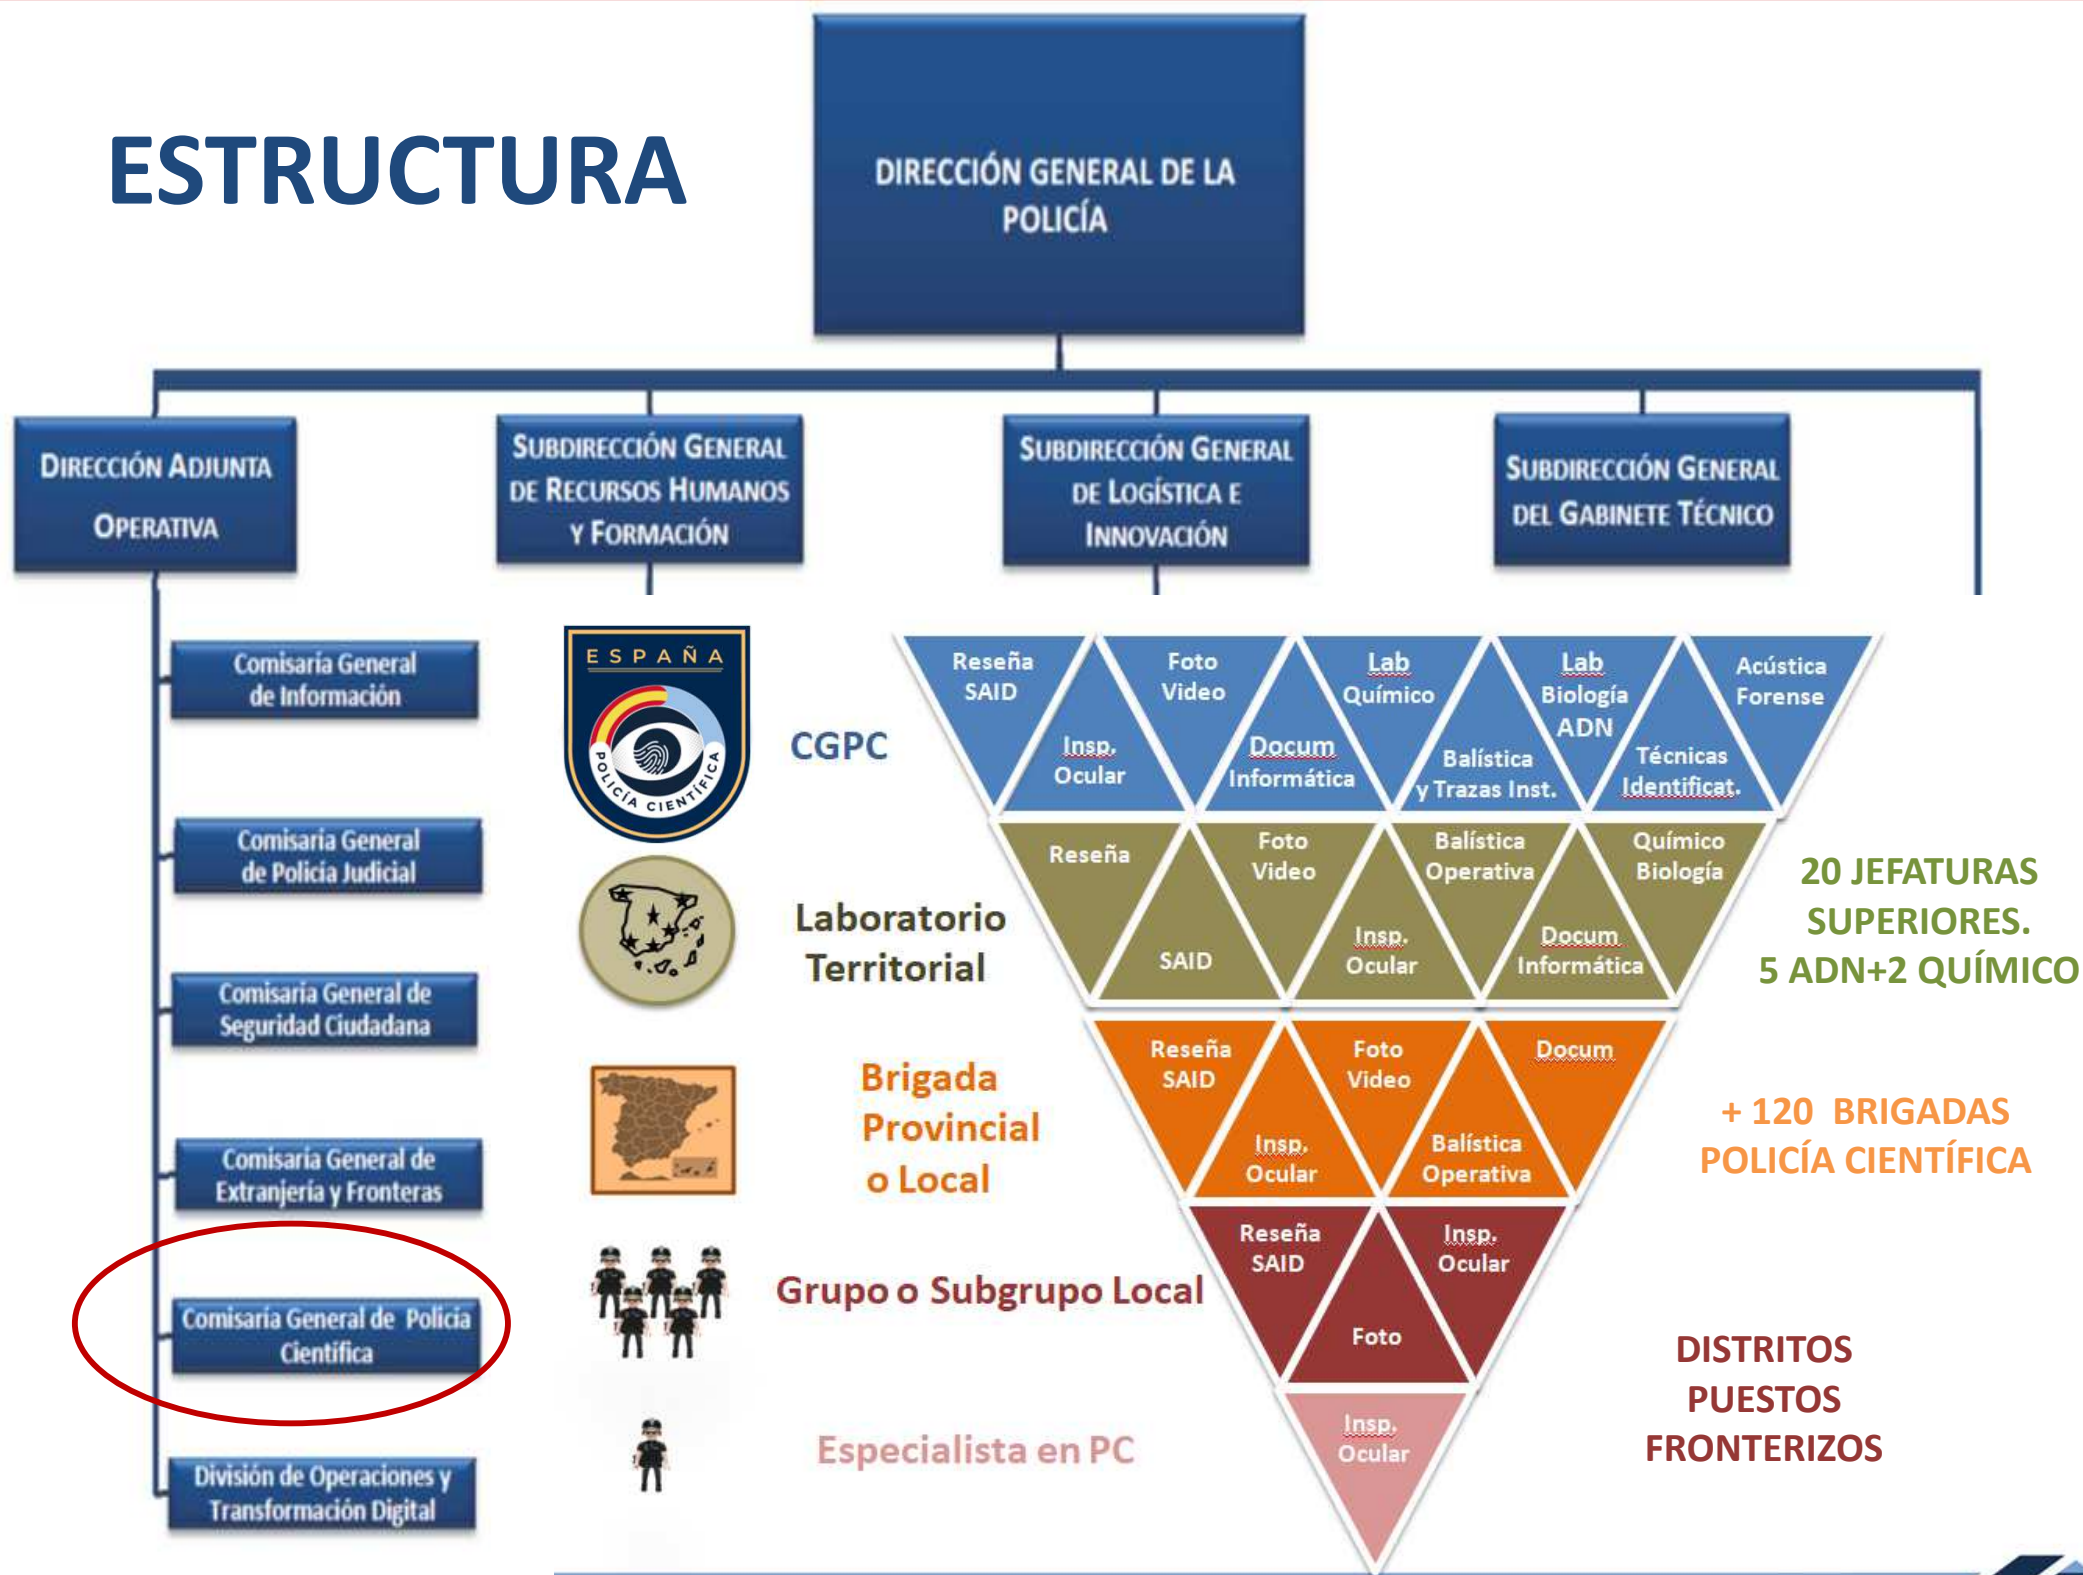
ESTRUCTURA

DIRECCIÓN GENERAL DE LA POLICÍA

DIRECCIÓN ADJUNTA OPERATIVA

SUBDIRECCIÓN GENERAL DE RECURSOS HUMANOS Y FORMACIÓN

SUBDIRECCIÓN GENERAL DE LOGÍSTICA E INNOVACIÓN

SUBDIRECCIÓN GENERAL DEL GABINETE TÉCNICO

Comisaría General de Información

Comisaría General de Policía Judicial

Comisaría General de Seguridad Ciudadana

Comisaría General de Extranjería y Fronteras

Comisaría General de Policía Científica

División de Operaciones y Transformación Digital

ESPAÑA
POLICÍA CIENTÍFICA

CGPC

Reseña SAID
Insp. Ocular
Foto Video
Docum Informática
Lab Químico
Balística y Trazas Inst.
Lab Biología ADN
Técnicas Identificat.
Acústica Forense

Laboratorio Territorial

Reseña
SAID
Foto Video
Insp. Ocular
Balística Operativa
Docum Informática
Químico Biología

20 JEFATURAS SUPERIORES.
5 ADN+2 QUÍMICO

Brigada Provincial o Local

Reseña SAID
Insp. Ocular
Foto Video
Balística Operativa
Docum

+ 120 BRIGADAS POLICÍA CIENTÍFICA

Grupo o Subgrupo Local

Reseña SAID
Foto
Insp. Ocular

DISTRITOS PUESTOS FRONTERIZOS

Especialista en PC

Insp. Ocular